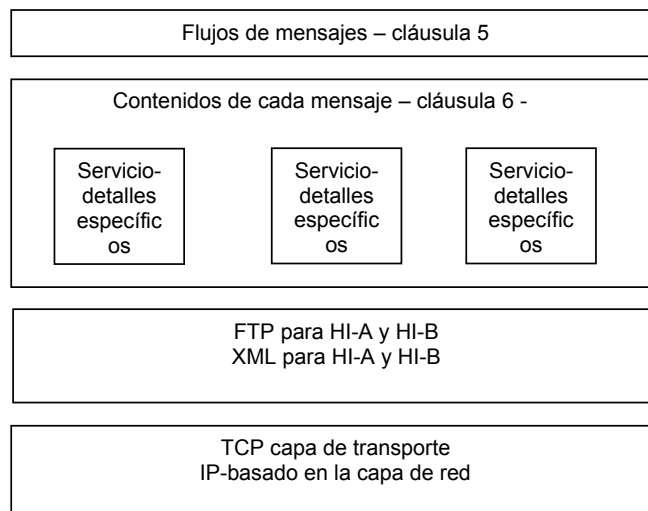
Flujos de mensajes – cláusula 5

Contenidos de cada mensaje – cláusula 6 -

Servicio-detalles específicos

Servicio-detalles específicos

Servicio-detalles específicos

FTP para HI-A y HI-B
XML para HI-A y HI-B

TCP capa de transporte
IP-basado en la capa de red